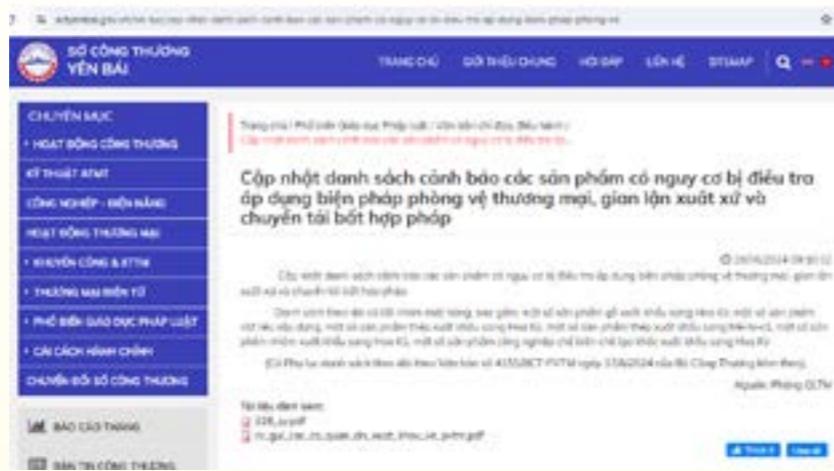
SỞ CÔNG THƯƠNG YÊN BÁI

TRANG CHỦ   GIỚI THIỆU CHUNG   HỎI ĐÁP   LIÊN HỆ   SITEMAP

CHUYÊN MỤC
• HOẠT ĐỘNG CÔNG THƯƠNG
KỸ THUẬT ATMT
CÔNG NGHIỆP - ĐIỆN NĂNG
HOẠT ĐỘNG THƯƠNG MẠI
• KHUYẾN CÔNG & XTTM
• THƯƠNG MẠI ĐIỆN TỬ
• PHỔ BIẾN GIÁO DỤC PHÁP LUẬT
• CẢI CÁCH HÀNH CHÍNH
CHUYỂN ĐỔI SỐ CÔNG THƯƠNG

BÁO CÁO THÁNG
BẢN TIN CÔNG THƯƠNG

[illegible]

Cập nhật danh sách cảnh báo các sản phẩm có nguy cơ bị điều tra áp dụng biện pháp phòng vệ thương mại, gian lận xuất xứ và chuyển tải bất hợp pháp

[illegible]

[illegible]

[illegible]

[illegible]

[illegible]

Tài liệu đính kèm:
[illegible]
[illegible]